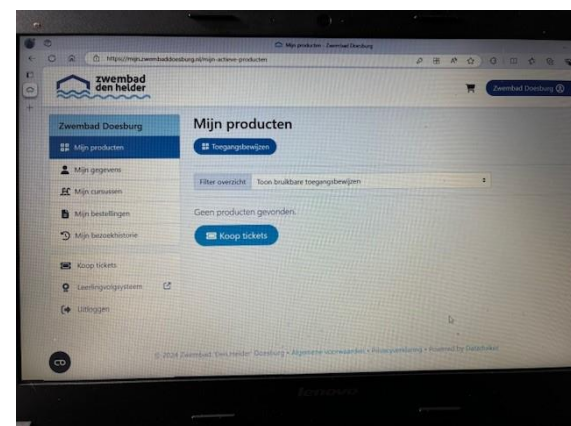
Mijn producten - Zwembad Doesburg

https://mijn.zwembaddoesburg.nl/mijn-actieve-producten

zwembad den helder

Zwembad Doesburg

Zwembad Doesburg

Mijn producten

Mijn gegevens

Mijn cursussen

Mijn bestellingen

Mijn bezoekhistorie

Koop tickets

Leerlingvolgsysteem

Uitloggen

Mijn producten

Toegangsbewijzen

Filter overzicht

Toon bruikbare toegangsbewijzen

Geen producten gevonden.

Koop tickets

© 2024 Zwembad 'Den Helder' Doesburg • Algemene voorwaarden • Privacyverklaring • Powered by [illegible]

Lenovo